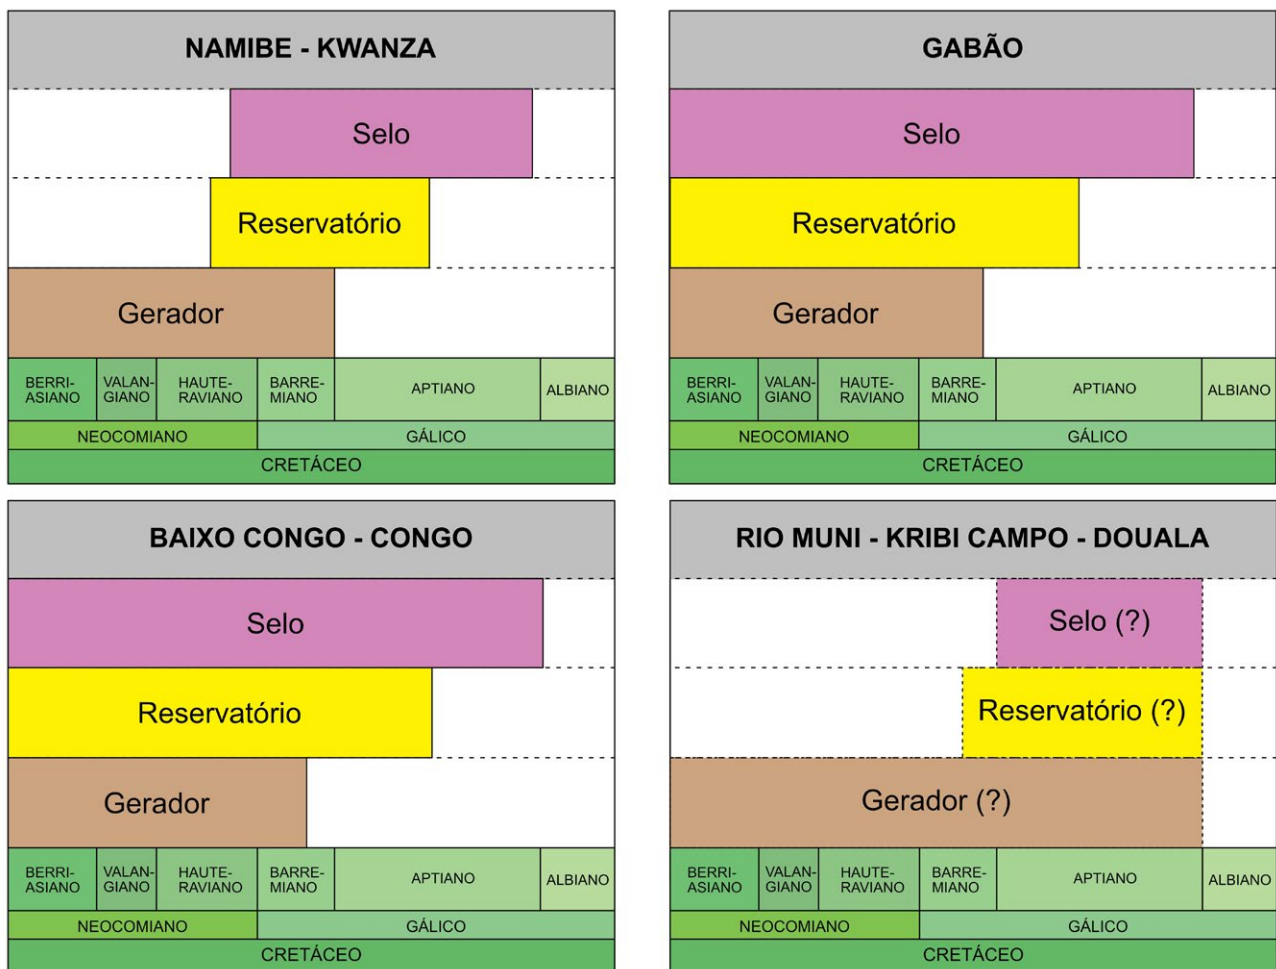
NAMIBE - KWANZA

Selo

Reservatório

Gerador

BERRIASIANO | VALANGIANO | HAUTERAVIANO | BARREMIANO | APTIANO | ALBIANO

NEOCOMIANO | GÁLICO

CRETÁCEO

GABÃO

Selo

Reservatório

Gerador

BERRIASIANO | VALANGIANO | HAUTERAVIANO | BARREMIANO | APTIANO | ALBIANO

NEOCOMIANO | GÁLICO

CRETÁCEO

BAIXO CONGO - CONGO

Selo

Reservatório

Gerador

BERRIASIANO | VALANGIANO | HAUTERAVIANO | BARREMIANO | APTIANO | ALBIANO

NEOCOMIANO | GÁLICO

CRETÁCEO

RIO MUNI - KRIBI CAMPO - DOUALA

Selo (?)

Reservatório (?)

Gerador (?)

BERRIASIANO | VALANGIANO | HAUTERAVIANO | BARREMIANO | APTIANO | ALBIANO

NEOCOMIANO | GÁLICO

CRETÁCEO